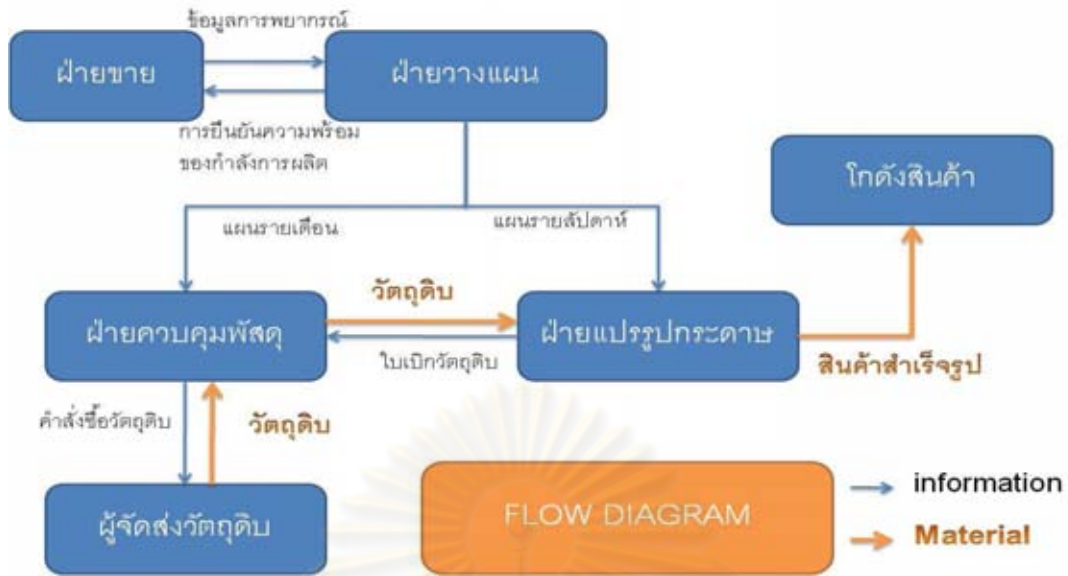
ข้อมูลการพยากรณ์

ฝ่ายขาย

ฝ่ายวางแผน

การยืนยันความพร้อมของกำลังการผลิต

โกดังสินค้า

แผนรายเดือน

แผนรายสัปดาห์

วัตถุดิบ

ฝ่ายควบคุมพัสดุ

ฝ่ายแปรรูปกระดาษ

ใบเบิกวัตถุดิบ

สินค้าสำเร็จรูป

คำสั่งซื้อวัตถุดิบ

วัตถุดิบ

ผู้จัดส่งวัตถุดิบ

FLOW DIAGRAM

information

Material